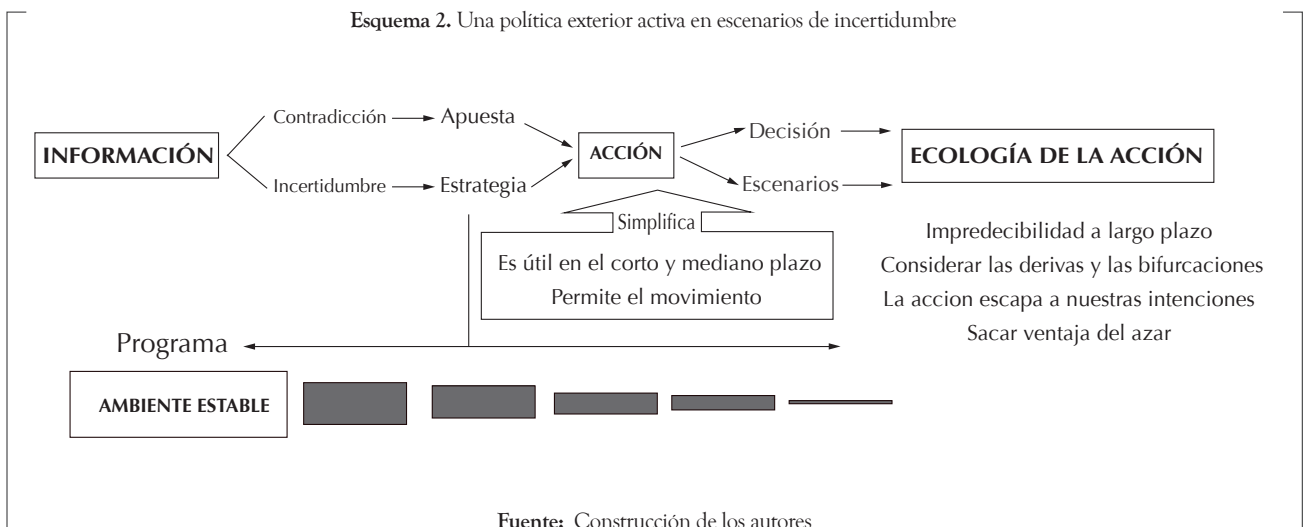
**Esquema 2.** Una política exterior activa en escenarios de incertidumbre

INFORMACIÓN

Contradicción → Apuesta

Incertidumbre → Estrategia

ACCIÓN

Decisión

Escenarios

ECOLOGÍA DE LA ACCIÓN

Simplifica

Es útil en el corto y mediano plazo

Permite el movimiento

Impredecibilidad a largo plazo

Considerar las derivas y las bifurcaciones

La accion escapa a nuestras intenciones

Sacar ventaja del azar

Programa

AMBIENTE ESTABLE

**Fuente:** Construcción de los autores